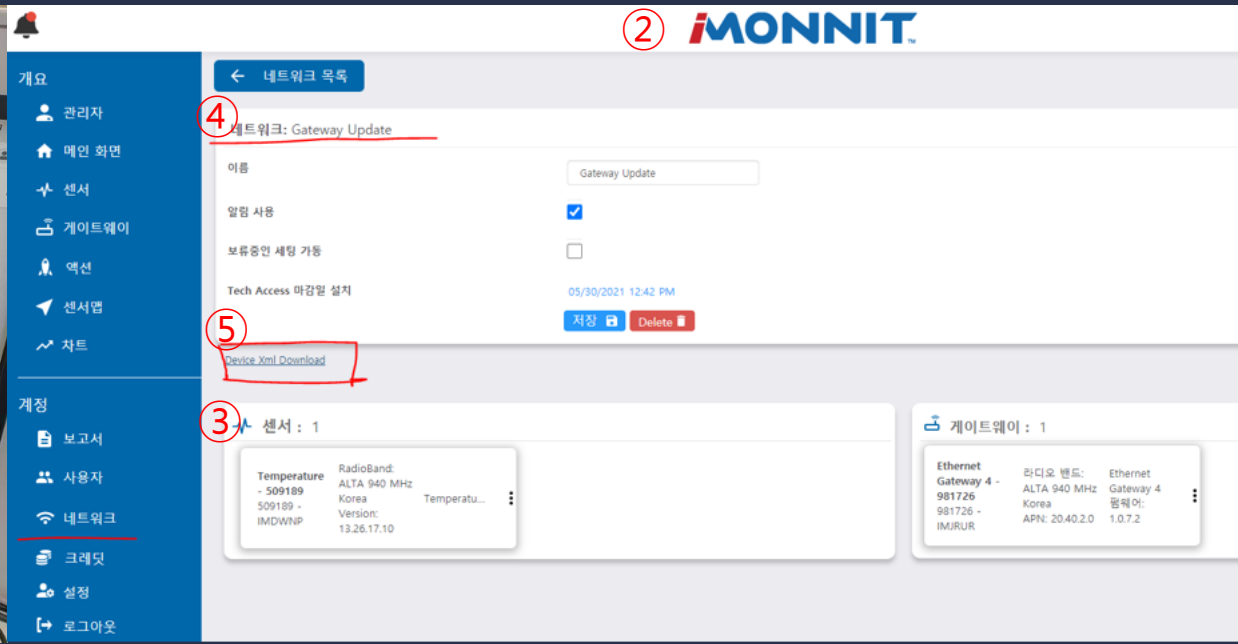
② iMONNIT™

개요
관리자
메인 화면
센서
게이트웨이
액션
센서맵
차트

계정
보고서
사용자
네트워크
크레딧
설정
로그아웃

← 네트워크 목록

④ 네트워크: Gateway Update

이름 Gateway Update
알림 사용
보류중인 세팅 가동
Tech Access 마감일 설치 05/30/2021 12:42 PM

저장 Delete

⑤ Device Xml Download

③ 센서 : 1

Temperature - 509189
509189 - IMDWNP
RadioBand: ALTA 940 MHz Korea
Version: 13.26.17.10
Temperatu...

게이트웨이 : 1

Ethernet Gateway 4 - 981726
981726 - IMJRUR
라디오 밴드: ALTA 940 MHz Korea
APN: 20.40.2.0
Ethernet Gateway 4
펌웨어: 1.0.7.2